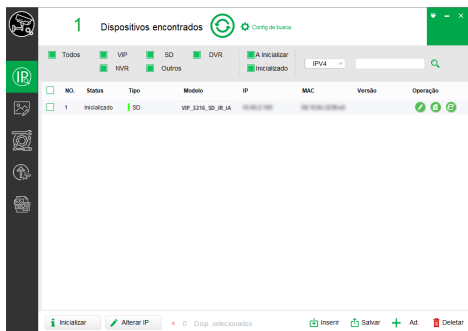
1 Dispositivos encontrados

Config de busca

Todos VIP SD DVR NVR Outros

A inicializar Inicializado

IPV4

| NO. | Status | Tipo | Modelo | IP | MAC | Versão | Operação |
|---|---|---|---|---|---|---|---|
| 1 | Inicializado | SD | VIP_3216_SD_IR_IA | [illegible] | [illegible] | | |

Inicializar Alterar IP 0 Disp. selecionados Inserir Salvar Ad. Deletar